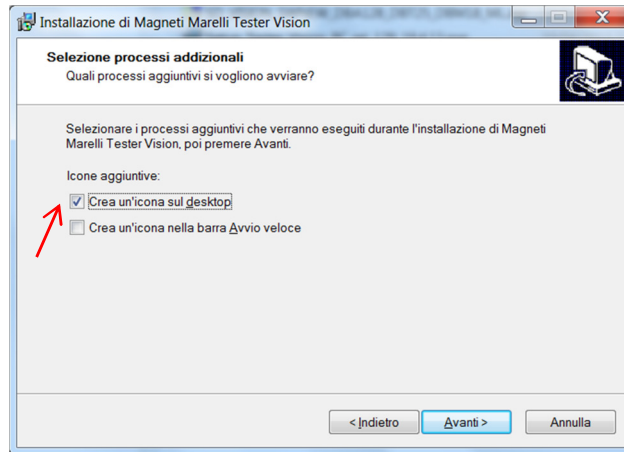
Installazione di Magneti Marelli Tester Vision

Selezione processi addizionali
Quali processi aggiuntivi si vogliono avviare?

Selezionare i processi aggiuntivi che verranno eseguiti durante l'installazione di Magneti Marelli Tester Vision, poi premere Avanti.

Icone aggiuntive:
Crea un'icona sul desktop
Crea un'icona nella barra Avvio veloce

< Indietro
Avanti >
Annulla